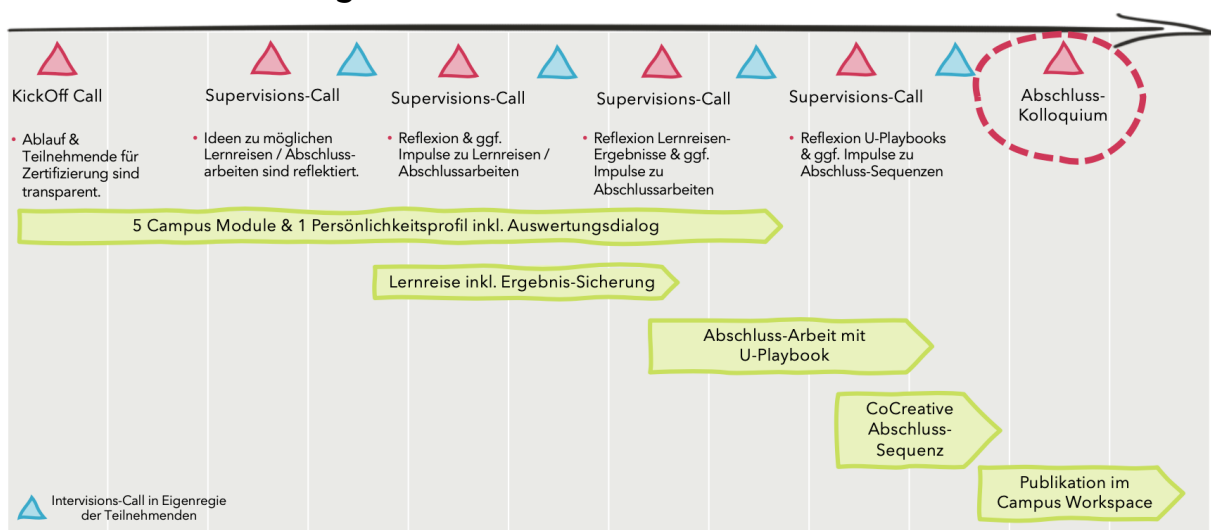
KickOff Call

• Ablauf & Teilnehmende für Zertifizierung sind transparent.

Supervisions-Call

• Ideen zu möglichen Lernreisen / Abschlussarbeiten sind reflektiert.

Supervisions-Call

• Reflexion & ggf. Impulse zu Lernreisen / Abschlussarbeiten

Supervisions-Call

• Reflexion Lernreisen-Ergebnisse & ggf. Impulse zu Abschlussarbeiten

Supervisions-Call

• Reflexion U-Playbooks & ggf. Impulse zu Abschluss-Sequenzen

Abschluss-Kolloquium

5 Campus Module & 1 Persönlichkeitsprofil inkl. Auswertungsdialog

Lernreise inkl. Ergebnis-Sicherung

Abschluss-Arbeit mit U-Playbook

CoCreative Abschluss-Sequenz

Publikation im Campus Workspace

Intervisions-Call in Eigenregie der Teilnehmenden